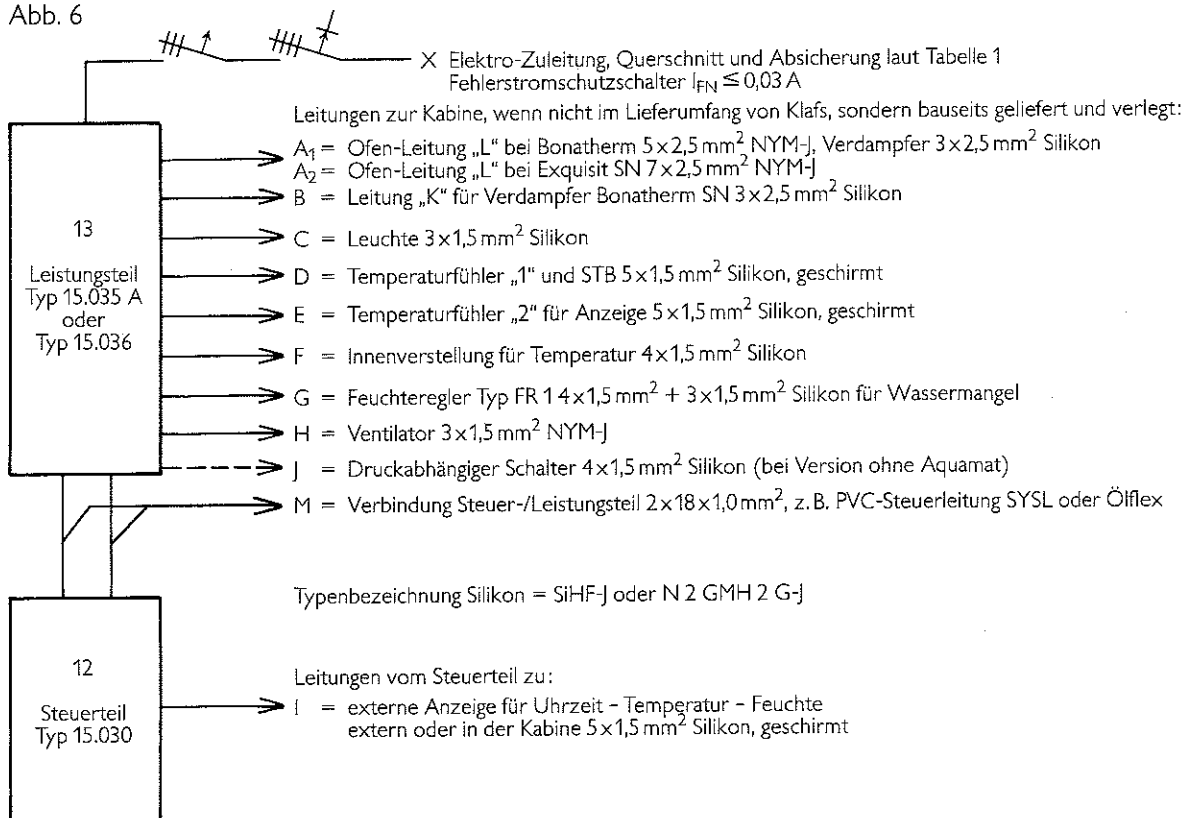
Abb. 6

X Elektro-Zuleitung, Querschnitt und Absicherung laut Tabelle 1
Fehlerstromschutzschalter $I_{FN} \leq 0{,}03$ A

Leitungen zur Kabine, wenn nicht im Lieferumfang von Klafs, sondern bauseits geliefert und verlegt:

$A_1$ = Ofen-Leitung „L" bei Bonatherm $5 \times 2{,}5$ mm$^2$ NYM-J, Verdampfer $3 \times 2{,}5$ mm$^2$ Silikon
$A_2$ = Ofen-Leitung „L" bei Exquisit SN $7 \times 2{,}5$ mm$^2$ NYM-J
B = Leitung „K" für Verdampfer Bonatherm SN $3 \times 2{,}5$ mm$^2$ Silikon
C = Leuchte $3 \times 1{,}5$ mm$^2$ Silikon
D = Temperaturfühler „1" und STB $5 \times 1{,}5$ mm$^2$ Silikon, geschirmt
E = Temperaturfühler „2" für Anzeige $5 \times 1{,}5$ mm$^2$ Silikon, geschirmt
F = Innenverstellung für Temperatur $4 \times 1{,}5$ mm$^2$ Silikon
G = Feuchteregler Typ FR 1 $4 \times 1{,}5$ mm$^2$ + $3 \times 1{,}5$ mm$^2$ Silikon für Wassermangel
H = Ventilator $3 \times 1{,}5$ mm$^2$ NYM-J
J = Druckabhängiger Schalter $4 \times 1{,}5$ mm$^2$ Silikon (bei Version ohne Aquamat)
M = Verbindung Steuer-/Leistungsteil $2 \times 18 \times 1{,}0$ mm$^2$, z. B. PVC-Steuerleitung SYSL oder Ölflex

13
Leistungsteil
Typ 15.035 A
oder
Typ 15.036

Typenbezeichnung Silikon = SiHF-J oder N 2 GMH 2 G-J

12
Steuerteil
Typ 15.030

Leitungen vom Steuerteil zu:
I = externe Anzeige für Uhrzeit - Temperatur - Feuchte extern oder in der Kabine $5 \times 1{,}5$ mm$^2$ Silikon, geschirmt